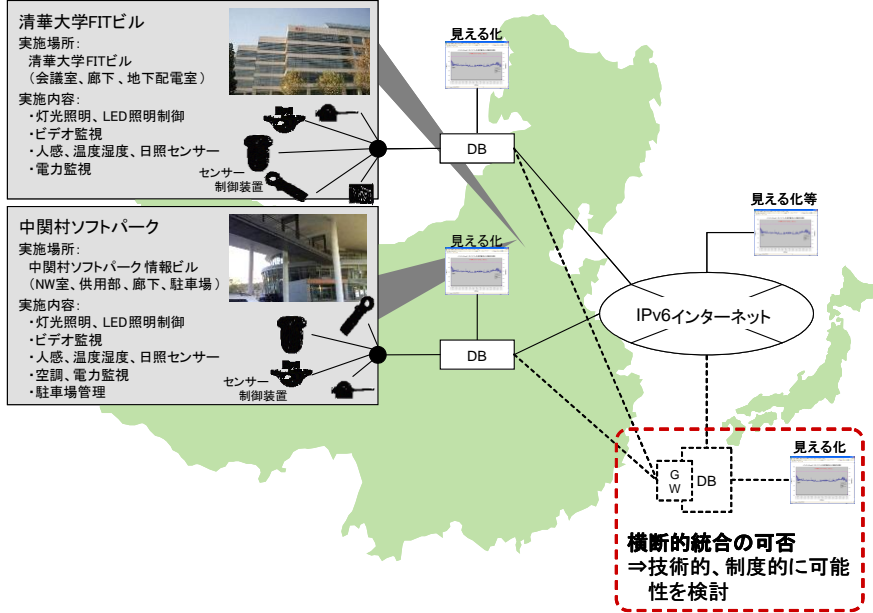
清華大学FITビル
実施場所：
清華大学FITビル
（会議室、廊下、地下配電室）
実施内容：
・灯光照明、LED照明制御
・ビデオ監視
・人感、温度湿度、日照センサー
・電力監視
センサー
制御装置

中関村ソフトパーク
実施場所：
中関村ソフトパーク 情報ビル
（NW室、供用部、廊下、駐車場）
実施内容：
・灯光照明、LED照明制御
・ビデオ監視
・人感、温度湿度、日照センサー
・空調、電力監視
・駐車場管理
センサー
制御装置

見える化
DB
見える化
DB
見える化等
IPv6インターネット
GW
DB
見える化

横断的統合の可否
⇒技術的、制度的に可能性を検討